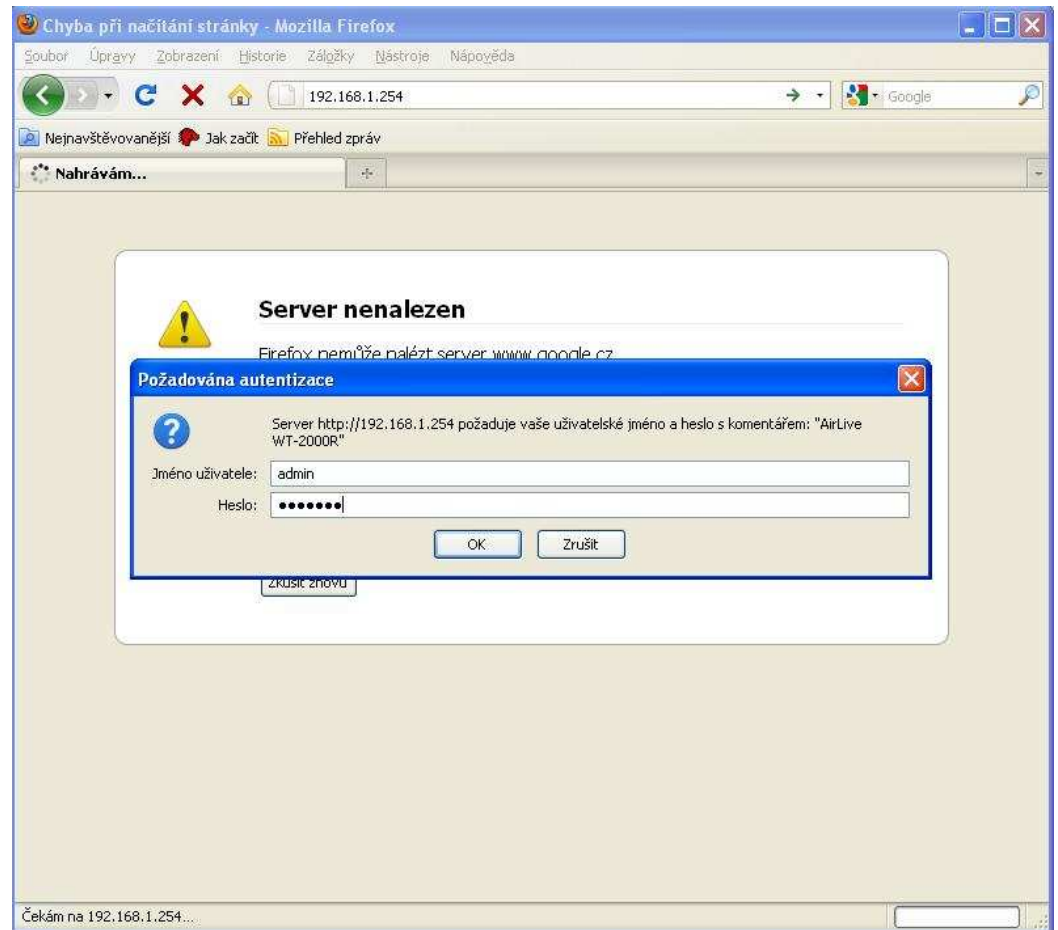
Chyba při načítání stránky - Mozilla Firefox

Soubor Úpravy Zobrazení Historie Záložky Nástroje Nápověda

192.168.1.254

Google

Nejnavštěvovanější Jak začít Přehled zpráv

Nahrávám...

Server nenalezen

Firefox nemůže nalézt server www.google.cz

Požadována autentizace

Server http://192.168.1.254 požaduje vaše uživatelské jméno a heslo s komentářem: "AirLive WT-2000R"

Jméno uživatele: admin

Heslo: •••••••

OK Zrušit

Zkusit znovu

Čekám na 192.168.1.254...